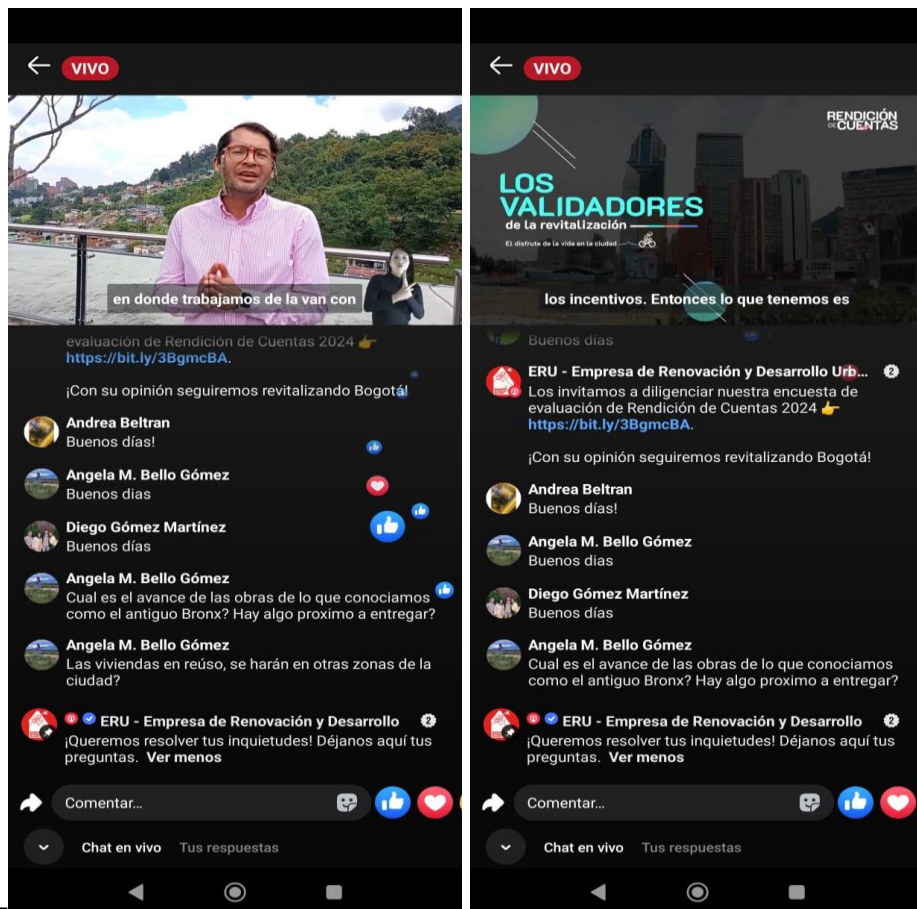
VIVO

en donde trabajamos de la van con

evaluación de Rendición de Cuentas 2024 👉 https://bit.ly/3BgmcBA.

¡Con su opinión seguiremos revitalizando Bogotá!

Andrea Beltran
Buenos días!

Angela M. Bello Gómez
Buenos dias

Diego Gómez Martínez
Buenos días

Angela M. Bello Gómez
Cual es el avance de las obras de lo que conociamos como el antiguo Bronx? Hay algo proximo a entregar?

Angela M. Bello Gómez
Las viviendas en reúso, se harán en otras zonas de la ciudad?

ERU - Empresa de Renovación y Desarrollo 2
¡Queremos resolver tus inquietudes! Déjanos aquí tus preguntas. Ver menos

Comentar...

Chat en vivo Tus respuestas

VIVO

RENDICIÓN DE CUENTAS

LOS VALIDADORES de la revitalización
El disfrute de la vida en la ciudad

los incentivos. Entonces lo que tenemos es

Buenos días

ERU - Empresa de Renovación y Desarrollo Urb... 2
Los invitamos a diligenciar nuestra encuesta de evaluación de Rendición de Cuentas 2024 👉 https://bit.ly/3BgmcBA.

¡Con su opinión seguiremos revitalizando Bogotá!

Andrea Beltran
Buenos días!

Angela M. Bello Gómez
Buenos dias

Diego Gómez Martínez
Buenos días

Angela M. Bello Gómez
Cual es el avance de las obras de lo que conociamos como el antiguo Bronx? Hay algo proximo a entregar?

ERU - Empresa de Renovación y Desarrollo 2
¡Queremos resolver tus inquietudes! Déjanos aquí tus preguntas. Ver menos

Comentar...

Chat en vivo Tus respuestas